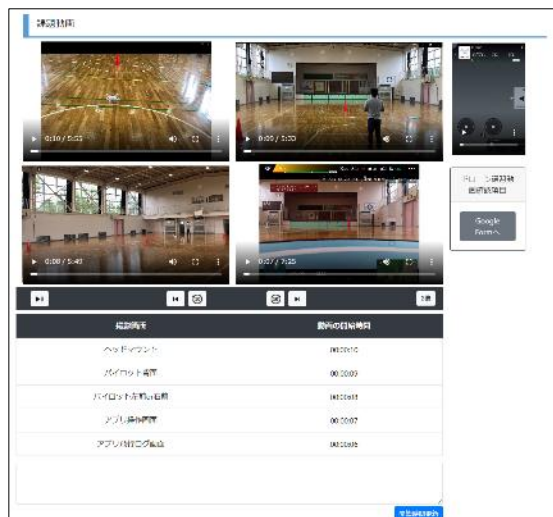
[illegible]

0:10 / 5:11

0:00 / 5:20

0:00 / 5:40

0:07 / 7:25

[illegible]

Google Formへ

| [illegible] | 動画の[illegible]時間 |
|---|---|
| ヘッドマウント | 00:00:10 |
| パイロット視点 | 00:00:00 |
| パイロット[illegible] | 00:00:01 |
| アプリ操作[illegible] | 00:00:07 |
| アプリ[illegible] | 00:00:05 |

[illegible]